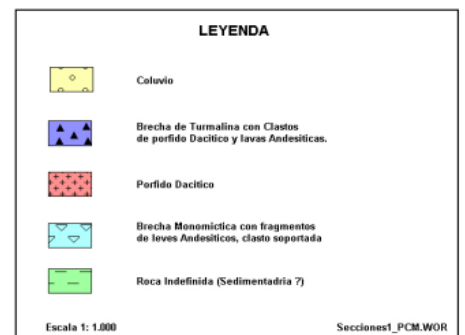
LEYENDA

Coluvio

Brecha de Turmalina con Clastos de porfido Dacitico y lavas Andesiticas.

Porfido Dacitico

Brecha Monomictica con fragmentos de leves Andesiticos, clasto soportada

Roca Indefinida (Sedimentadria ?)

Escala 1: 1.000

Secciones1_PCM.WOR